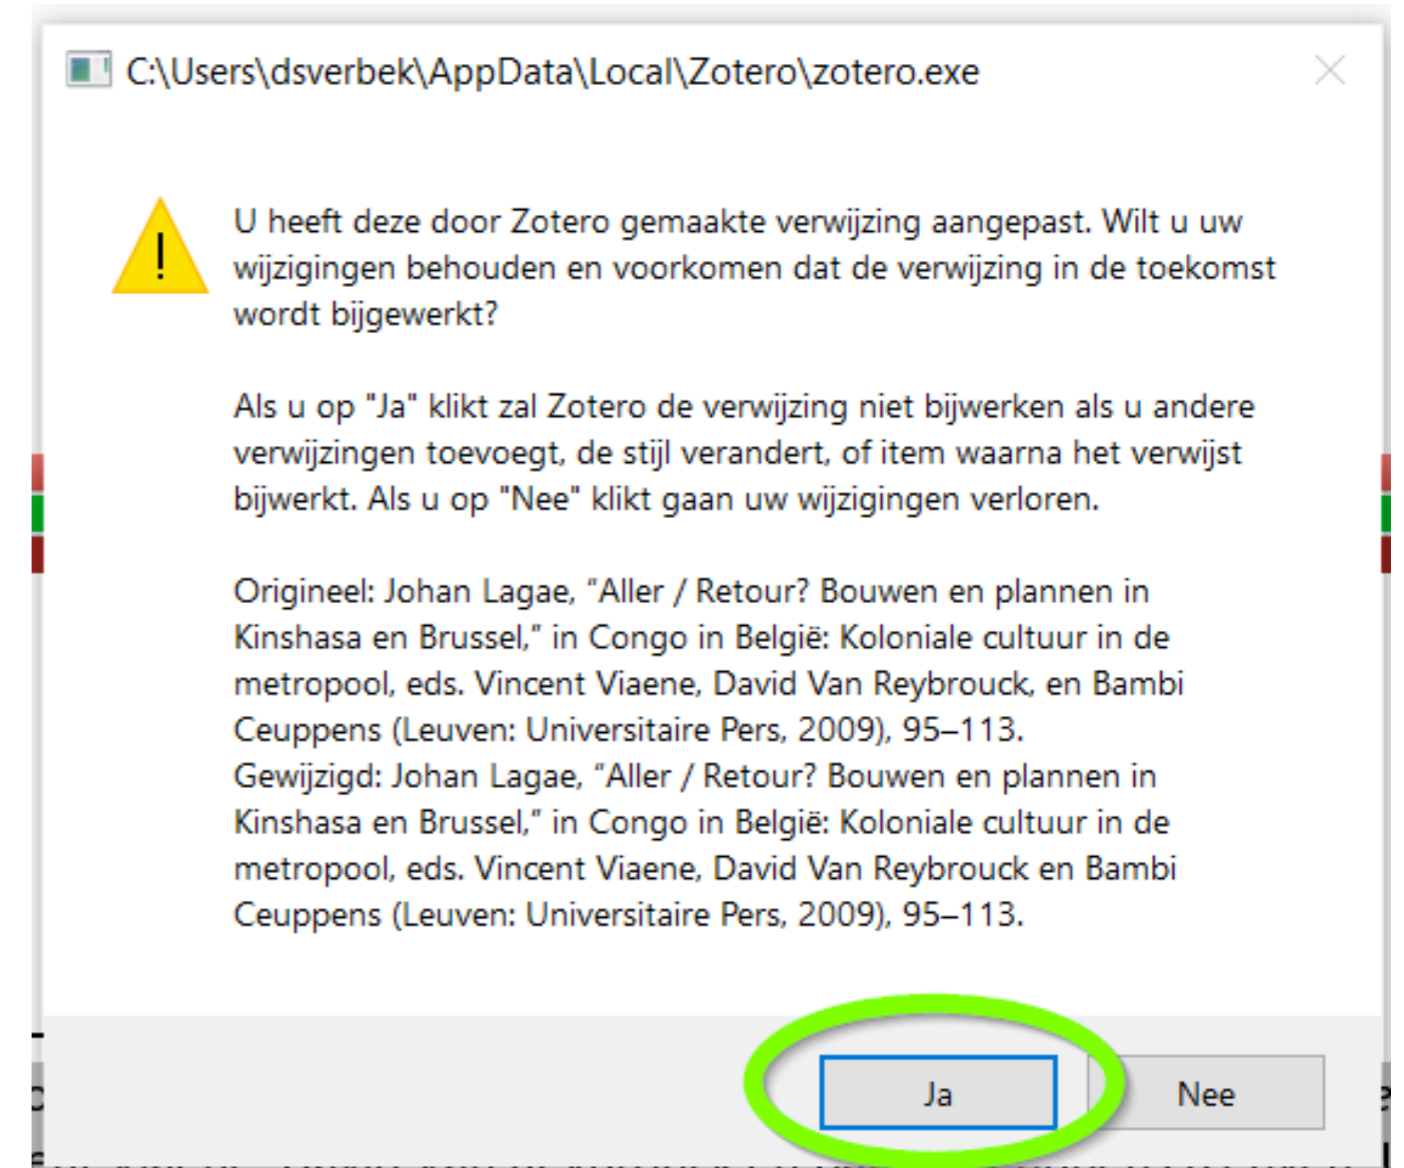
C:\Users\dsverbek\AppData\Local\Zotero\zotero.exe

U heeft deze door Zotero gemaakte verwijzing aangepast. Wilt u uw wijzigingen behouden en voorkomen dat de verwijzing in de toekomst wordt bijgewerkt?

Als u op "Ja" klikt zal Zotero de verwijzing niet bijwerken als u andere verwijzingen toevoegt, de stijl verandert, of item waarna het verwijst bijwerkt. Als u op "Nee" klikt gaan uw wijzigingen verloren.

Origineel: Johan Lagae, "Aller / Retour? Bouwen en plannen in Kinshasa en Brussel," in Congo in België: Koloniale cultuur in de metropool, eds. Vincent Viaene, David Van Reybrouck, en Bambi Ceuppens (Leuven: Universitaire Pers, 2009), 95–113.
Gewijzigd: Johan Lagae, "Aller / Retour? Bouwen en plannen in Kinshasa en Brussel," in Congo in België: Koloniale cultuur in de metropool, eds. Vincent Viaene, David Van Reybrouck en Bambi Ceuppens (Leuven: Universitaire Pers, 2009), 95–113.

Ja

Nee